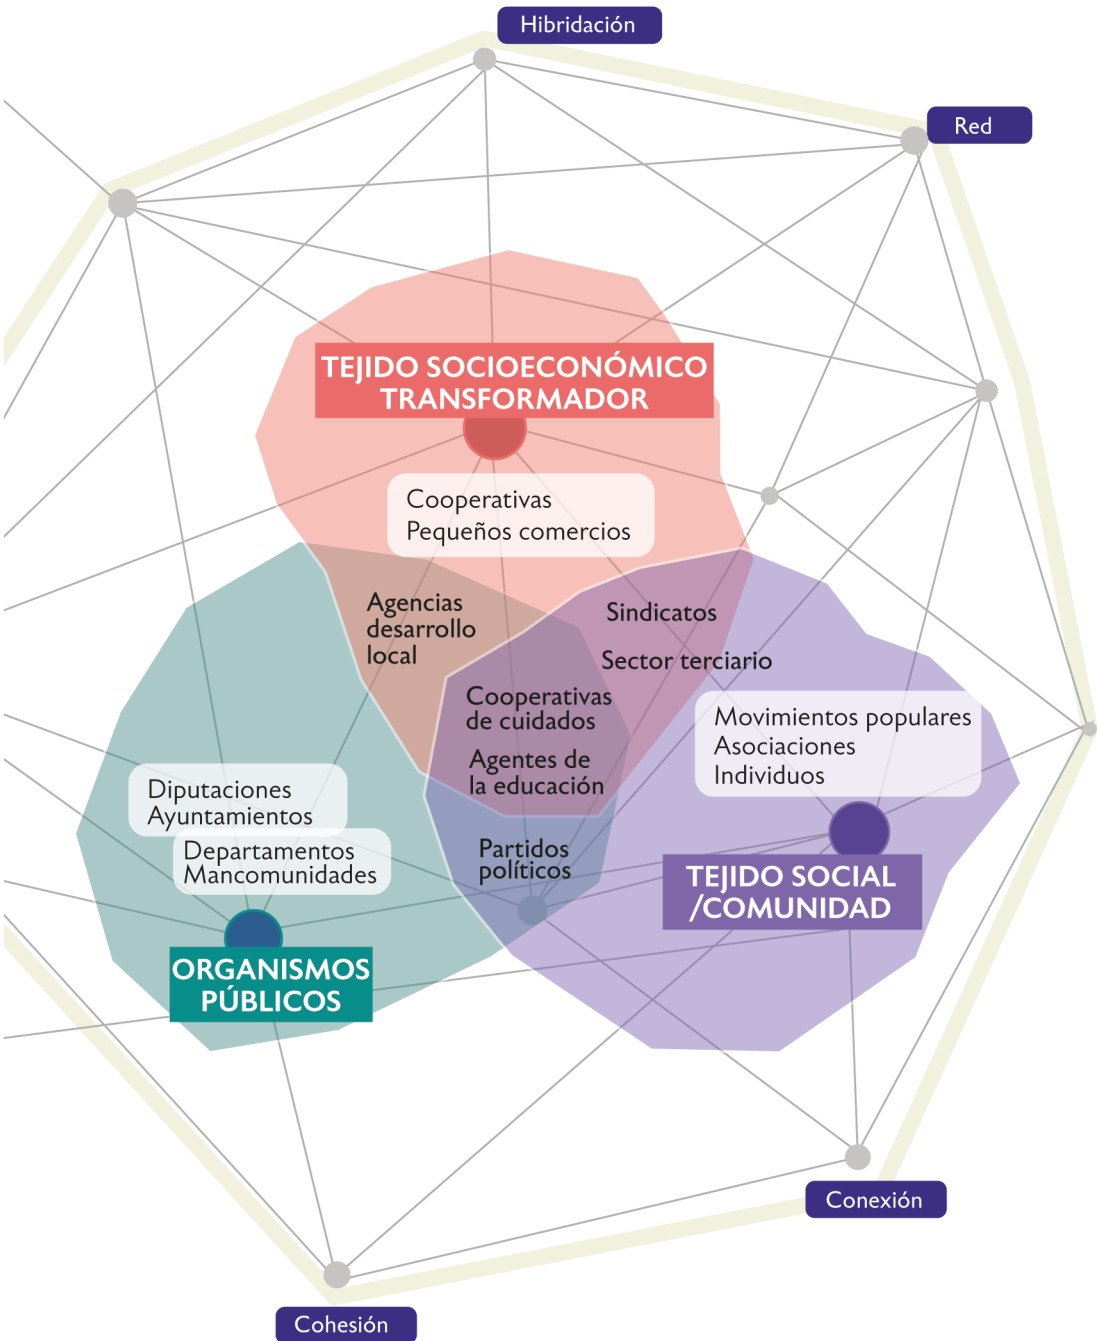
Hibridación

Red

TEJIDO SOCIOECONÓMICO TRANSFORMADOR

Cooperativas
Pequeños comercios

Agencias desarrollo local

Sindicatos

Sector terciario

Cooperativas de cuidados

Agentes de la educación

Movimientos populares
Asociaciones
Individuos

Diputaciones
Ayuntamientos

Departamentos
Mancomunidades

Partidos políticos

TEJIDO SOCIAL /COMUNIDAD

ORGANISMOS PÚBLICOS

Conexión

Cohesión